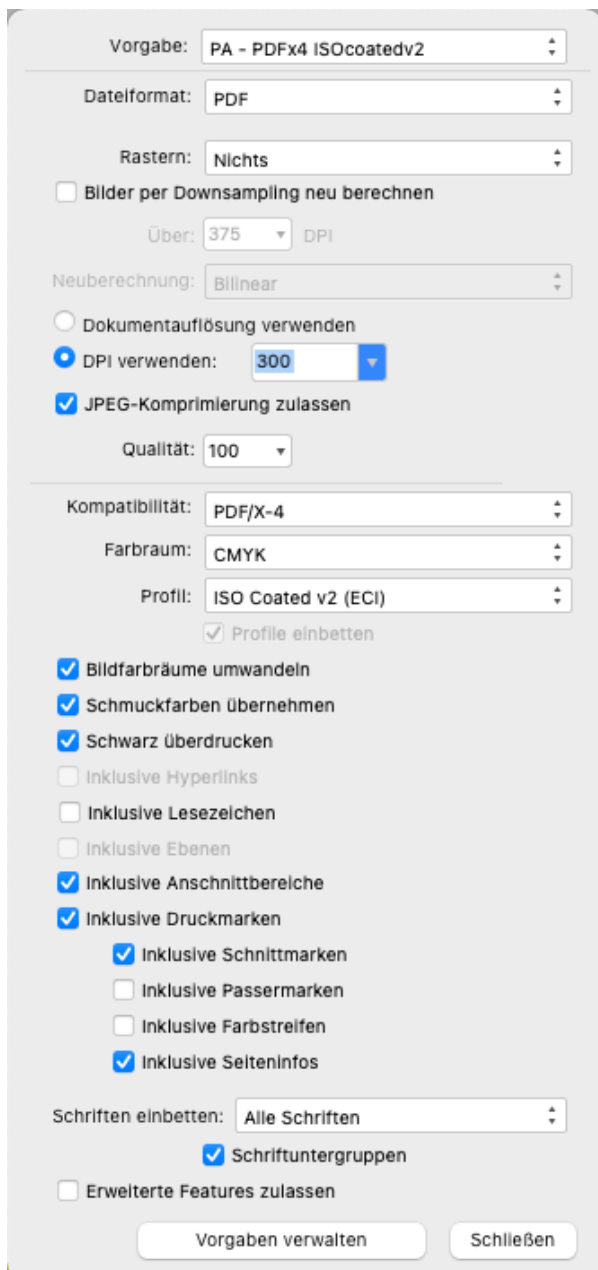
Vorgabe: PA - PDFx4 ISOcoatedv2

Dateiformat: PDF

Rastern: Nichts

Bilder per Downsampling neu berechnen

Über: 375 DPI

Neuberechnung: Bilinear

Dokumentauflösung verwenden

DPI verwenden: 300

JPEG-Komprimierung zulassen

Qualität: 100

Kompatibilität: PDF/X-4

Farbraum: CMYK

Profil: ISO Coated v2 (ECI)

Profile einbetten

Bildfarbräume umwandeln

Schmuckfarben übernehmen

Schwarz überdrucken

Inklusive Hyperlinks

Inklusive Lesezeichen

Inklusive Ebenen

Inklusive Anschnittbereiche

Inklusive Druckmarken

Inklusive Schnittmarken

Inklusive Passermarken

Inklusive Farbstreifen

Inklusive Seiteninfos

Schriften einbetten: Alle Schriften

Schriftuntergruppen

Erweiterte Features zulassen

Vorgaben verwalten

Schließen